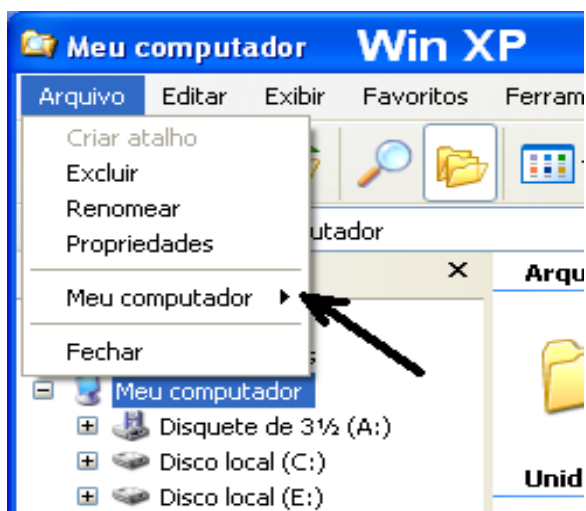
Meu computador Win XP

Arquivo Editar Exibir Favoritos Ferram

Criar atalho
Excluir
Renomear
Propriedades

Meu computador

Fechar

utador

Arqu

Meu computador
Disquete de 3½ (A:)
Disco local (C:)
Disco local (E:)

Unid